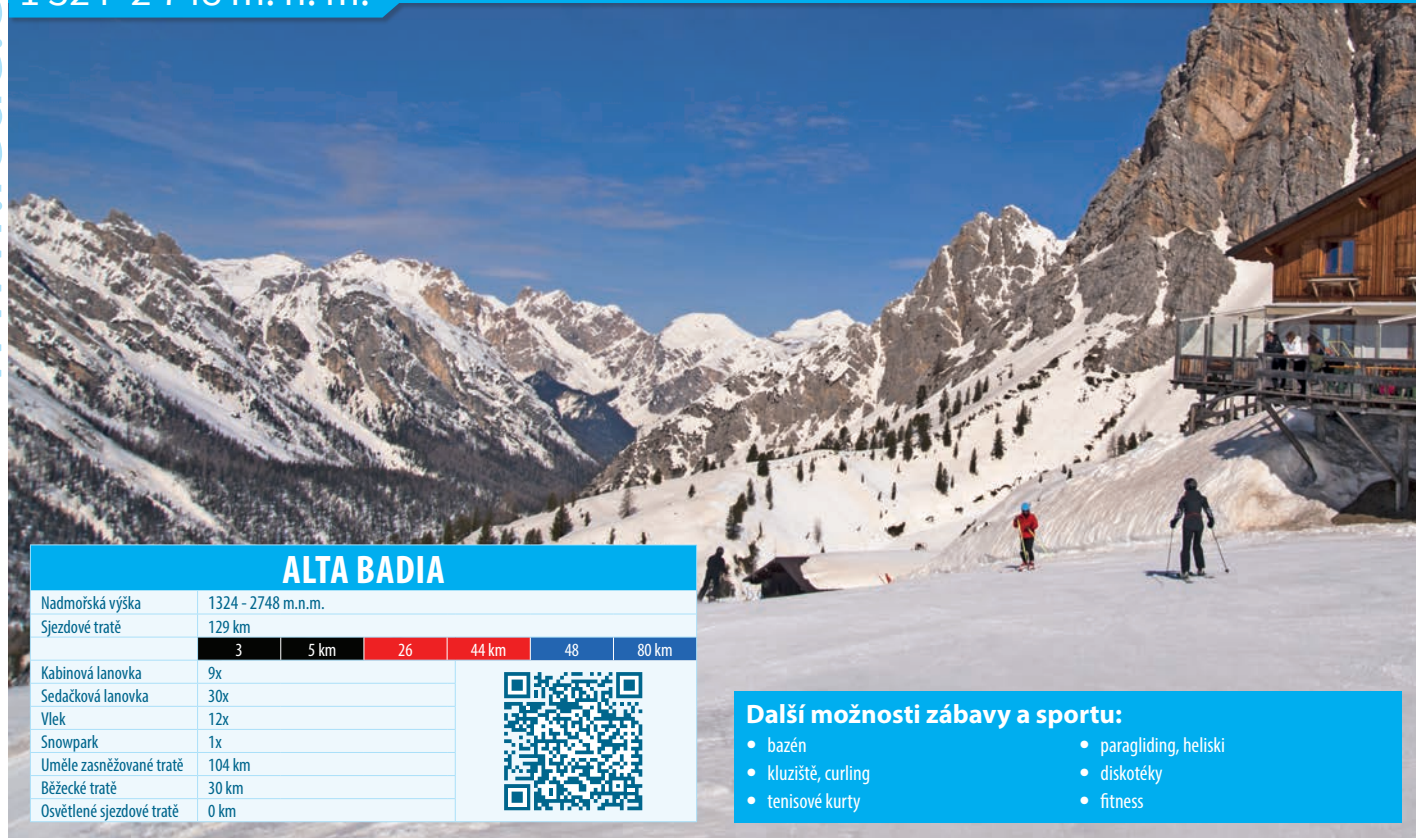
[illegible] m. n. m.

ALTA BADIA

| Nadmořská výška | 1324 - 2748 m.n.m. | | | | | |
|---|---|---|---|---|---|---|
| Sjezdové tratě | 129 km | | | | | |
| | 3 | 5 km | 26 | 44 km | 48 | 80 km |
| Kabinová lanovka | 9x | | | | | |
| Sedačková lanovka | 30x | | | | | |
| Vlek | 12x | | | | | |
| Snowpark | 1x | | | | | |
| Uměle zasněžované tratě | 104 km | | | | | |
| Běžecké tratě | 30 km | | | | | |
| Osvětlené sjezdové tratě | 0 km | | | | | |

Další možnosti zábavy a sportu:
• bazén
• kluziště, curling
• tenisové kurty
• paragliding, heliski
• diskotéky
• fitness